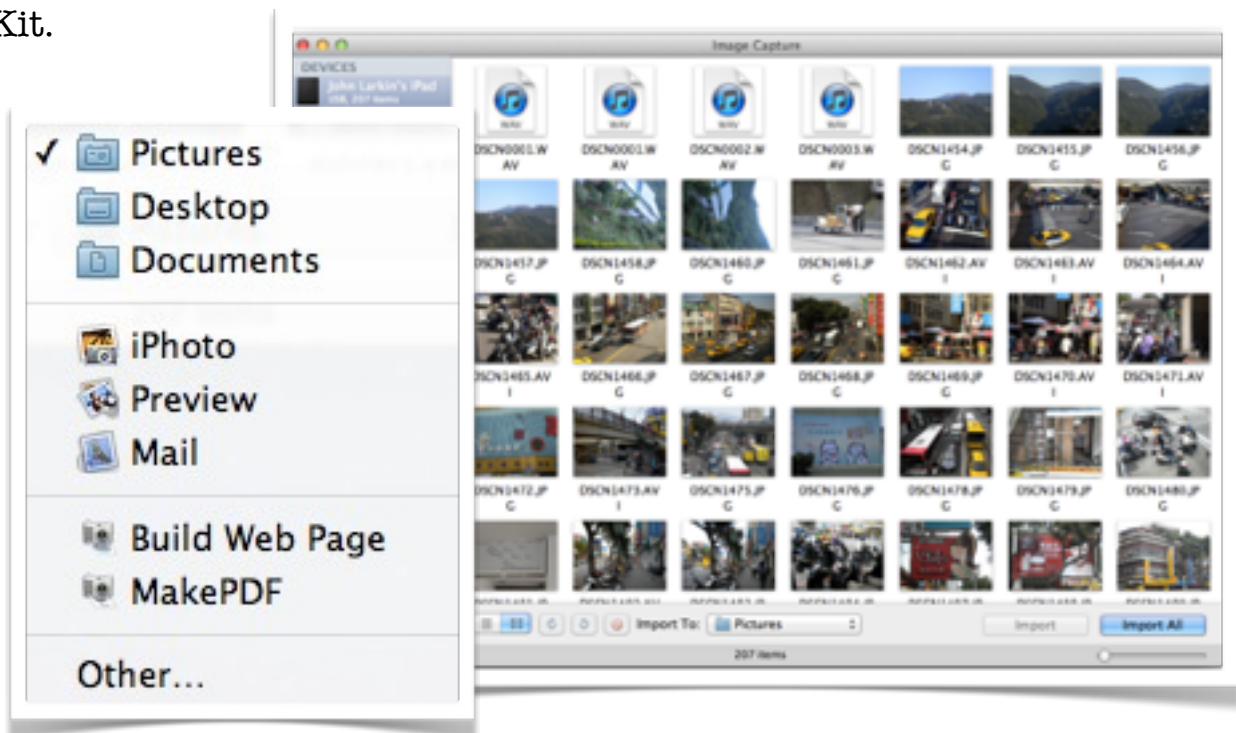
Kit.

Image Capture

DEVICES

John Larkin's iPad
USB, 207 items

✓ Pictures
Desktop
Documents

iPhoto
Preview
Mail

Build Web Page
MakePDF

Other...

DSCN0001.WAV
DSCN0001.WAV
DSCN0002.WAV
DSCN0003.WAV
DSCN1454.JPG
DSCN1455.JPG
DSCN1456.JPG

DSCN1457.JPG
DSCN1458.JPG
DSCN1460.JPG
DSCN1461.JPG
DSCN1462.AVI
DSCN1463.AVI
DSCN1464.AVI

DSCN1465.AVI
DSCN1466.JPG
DSCN1467.JPG
DSCN1468.JPG
DSCN1469.JPG
DSCN1470.AVI
DSCN1471.AVI

DSCN1472.JPG
DSCN1473.AVI
DSCN1475.JPG
DSCN1476.JPG
DSCN1478.JPG
DSCN1479.JPG
DSCN1480.JPG

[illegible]

Import To: Pictures

Import
Import All

207 items